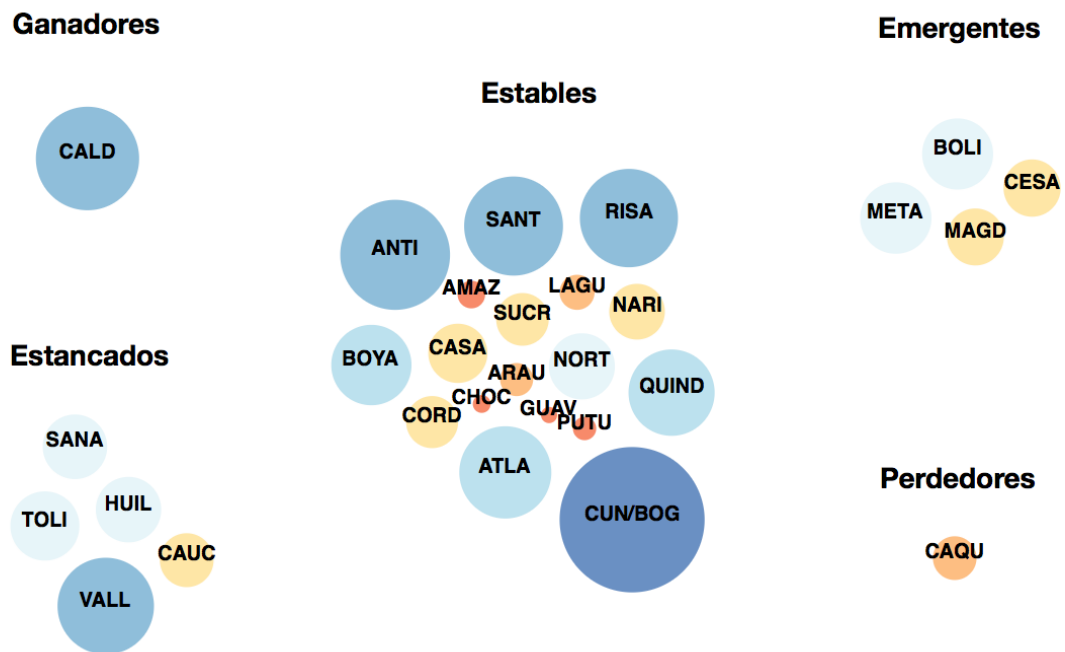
Ganadores

CALD

Estables

ANTI
SANT
RISA
AMAZ
LAGU
SUCR
NARI
BOYA
CASA
NORT
ARAU
QUIND
CHOC
CORD
GUAV
PUTU
ATLA
CUN/BOG

Emergentes

BOLI
CESA
META
MAGD

Estancados

SANA
TOLI
HUIL
CAUC
VALL

Perdedores

CAQU